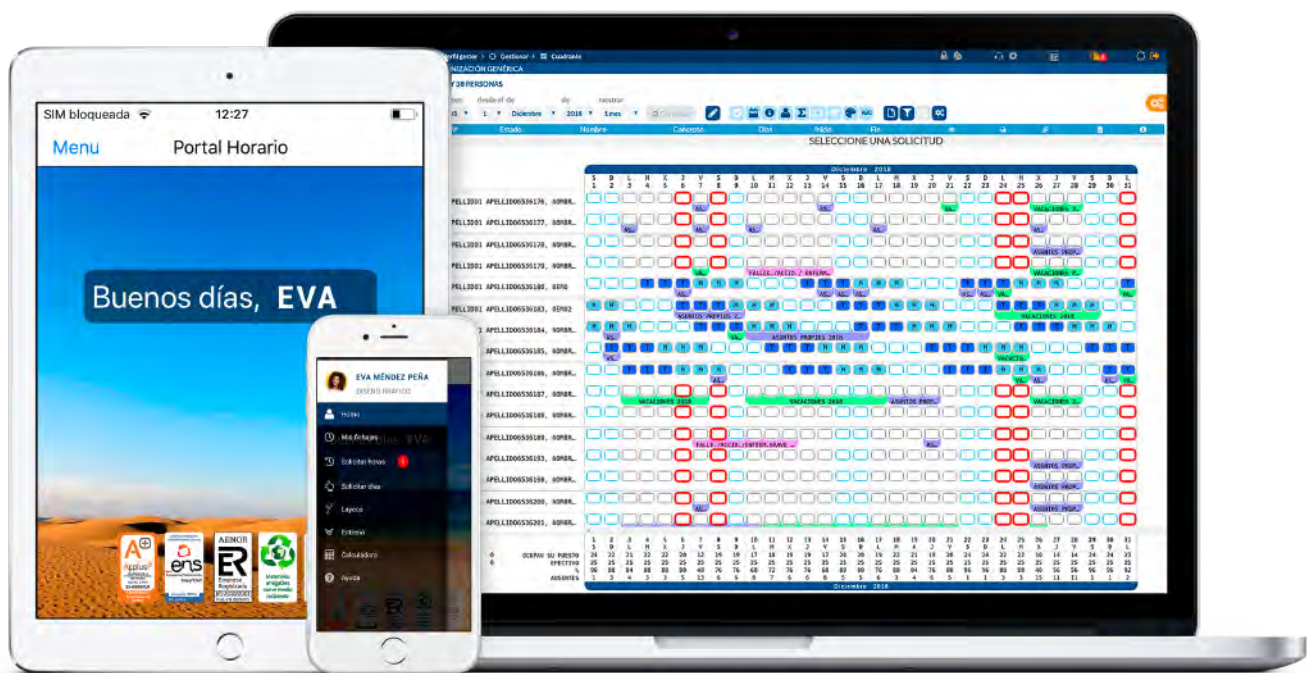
SIM bloqueada 12:27

Menu Portal Horario

Buenos días, EVA

Applus+

ens

AENOR

ER

EVA MÉNDEZ PEÑA
DISEÑO GRÁFICO

Home
Mis fichajes
Solicitar horas
Solicitar días
Layeco
Entrenar
Calculadora
Ayuda

Gestionar > Cuadrante

NIZACIÓN GENÉRICA

38 PERSONAS

desde el de   Diciembre   2018

Estado   Nombre   Concepto   Días   Inicio   Fin

SELECCIONE UNA SOLICITUD

Diciembre 2018

PELLIDO1 APELLIDO6536176, NOMBR...
PELLIDO1 APELLIDO6536177, NOMBR...
PELLIDO1 APELLIDO6536178, NOMBR...
PELLIDO1 APELLIDO6536179, NOMBR...
PELLIDO1 APELLIDO6536180, BERG
PELLIDO1 APELLIDO6536181, GEMO2
APELLIDO6536184, NOMBR...
APELLIDO6536185, NOMBR...
APELLIDO6536186, NOMBR...
APELLIDO6536187, NOMBR...
APELLIDO6536188, NOMBR...
APELLIDO6536189, NOMBR...
APELLIDO6536193, NOMBR...
APELLIDO6536198, NOMBR...
APELLIDO6536200, NOMBR...
APELLIDO6536201, NOMBR...

VACACIONES 2...
VACACIONES P...
FALLE./ACCID./ENFERM...
ASUNTOS PROPIOS 2...
VACACIONES 2018
ASUNTOS PROPIOS 2018
ASUNTOS PROP...
VACACIONES 2018
FALLE./ACCID./ENFERM.GRAVE ...

OCUPAN SU PUESTO
EFECTIVO
%
AUSENTES

Diciembre 2018